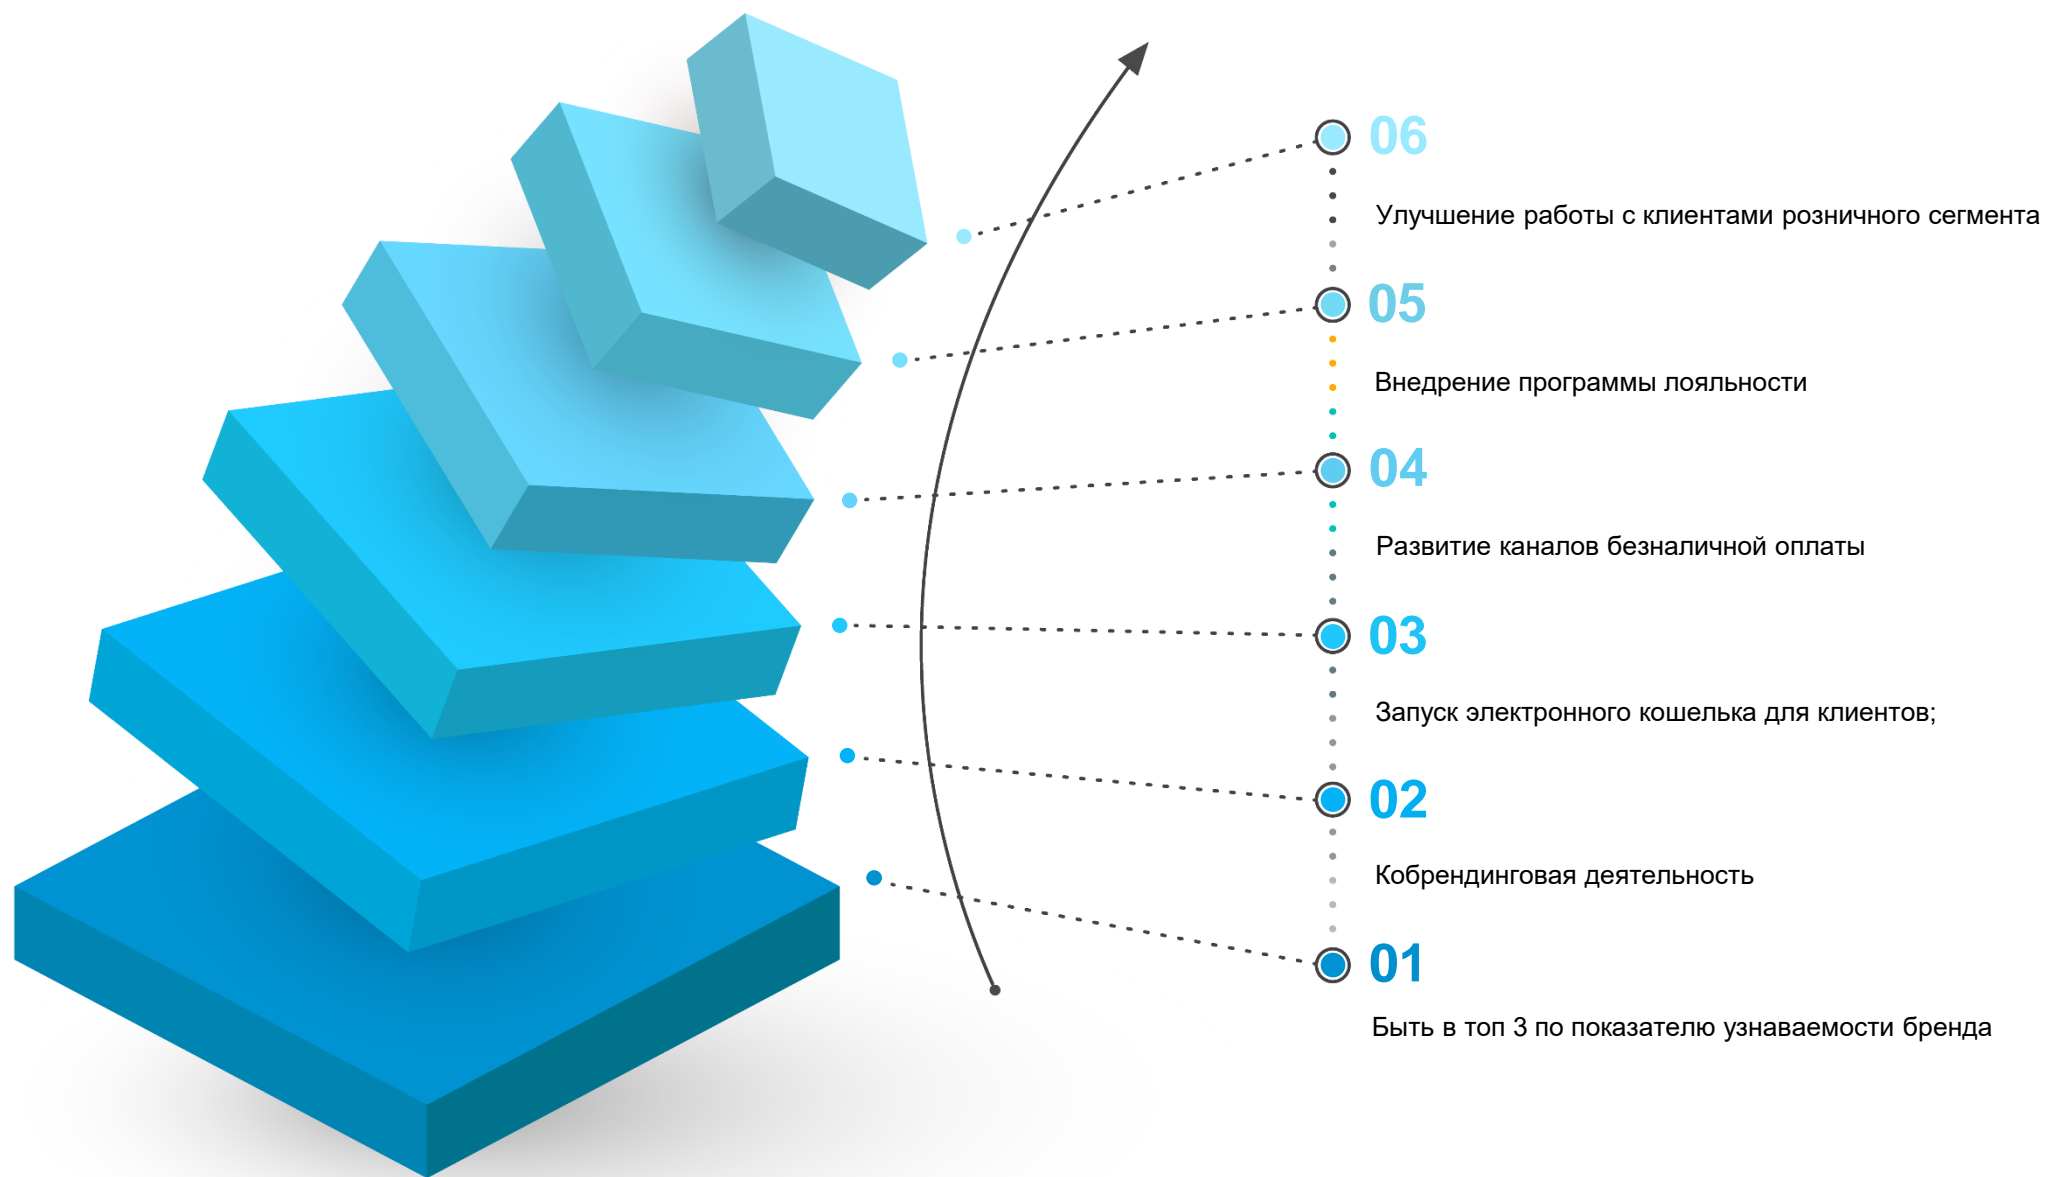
06

Улучшение работы с клиентами розничного сегмента

05

Внедрение программы лояльности

04

Развитие каналов безналичной оплаты

03

Запуск электронного кошелька для клиентов;

02

Кобрендинговая деятельность

01

Быть в топ 3 по показателю узнаваемости бренда